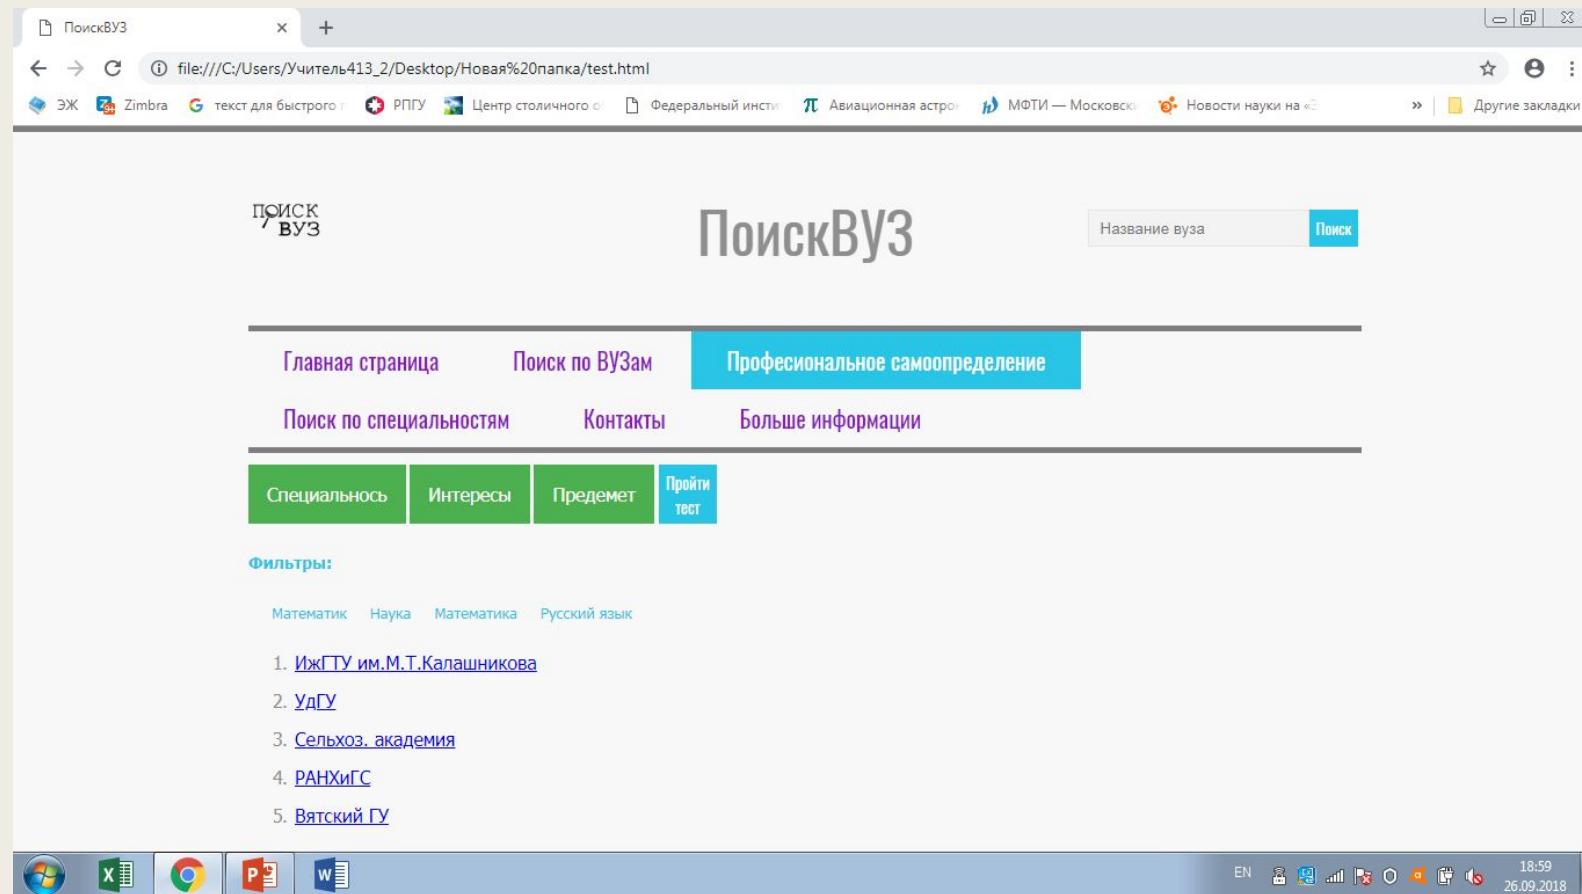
ПоискВУЗ ×

file:///C:/Users/Учитель413_2/Desktop/Новая%20папка/test.html

ЭЖ Zimbra текст для быстрого РПГУ Центр столичного Федеральный инсти Авиационная астро МФТИ — Московск Новости науки на » Другие закладки

ПОИСК ВУЗ

ПоискВУЗ

Название вуза Поиск

Главная страница Поиск по ВУЗам Професиональное самоопределение
Поиск по специальностям Контакты Больше информации

Специальнось Интересы Предемет Пройти тест

Фильтры:

Математик Наука Математика Русский язык

1. ИжГТУ им.М.Т.Калашникова
2. УдГУ
3. Сельхоз. академия
4. РАНХиГС
5. Вятский ГУ

EN 18:59 26.09.2018